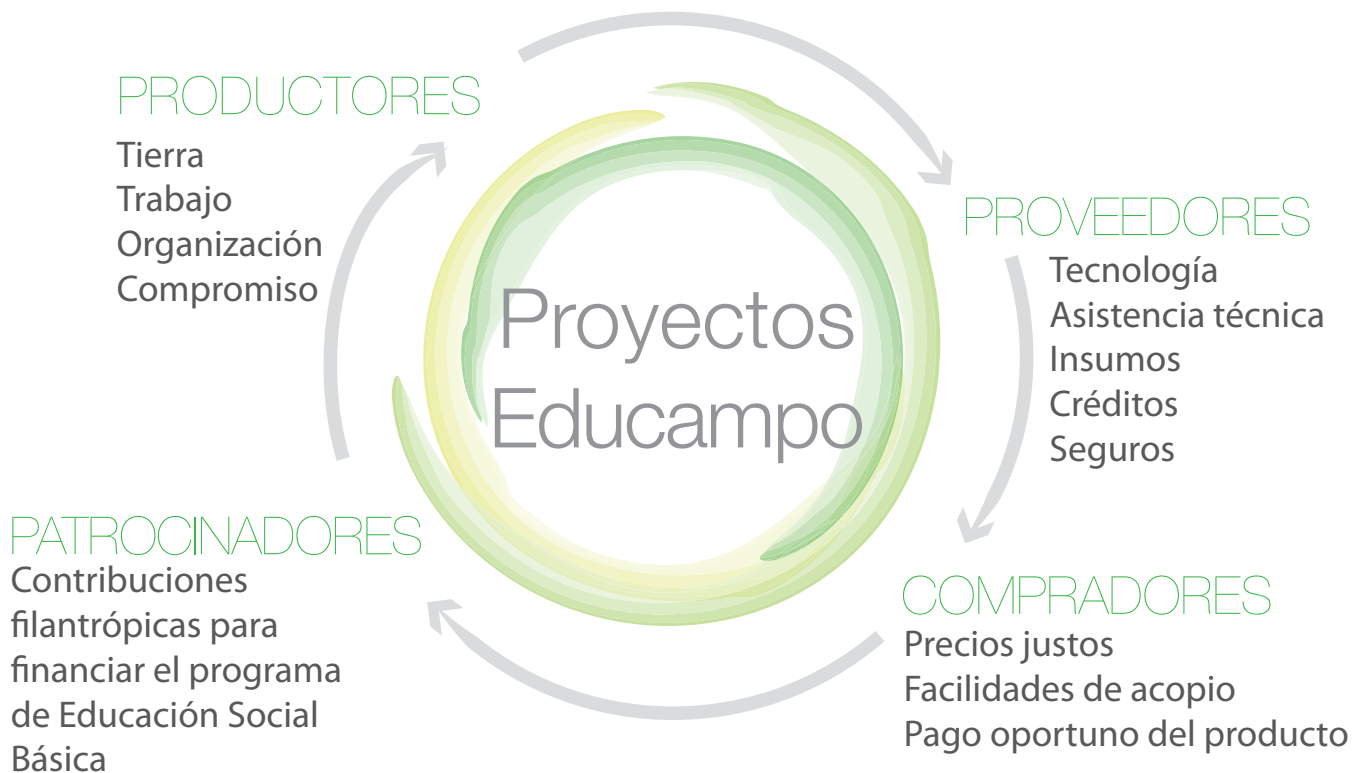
PRODUCTORES
Tierra
Trabajo
Organización
Compromiso

Proyectos Educampo

PROVEEDORES
Tecnología
Asistencia técnica
Insumos
Créditos
Seguros

COMPRADORES
Precios justos
Facilidades de acopio
Pago oportuno del producto

PATROCINADORES
Contribuciones filantrópicas para financiar el programa de Educación Social Básica